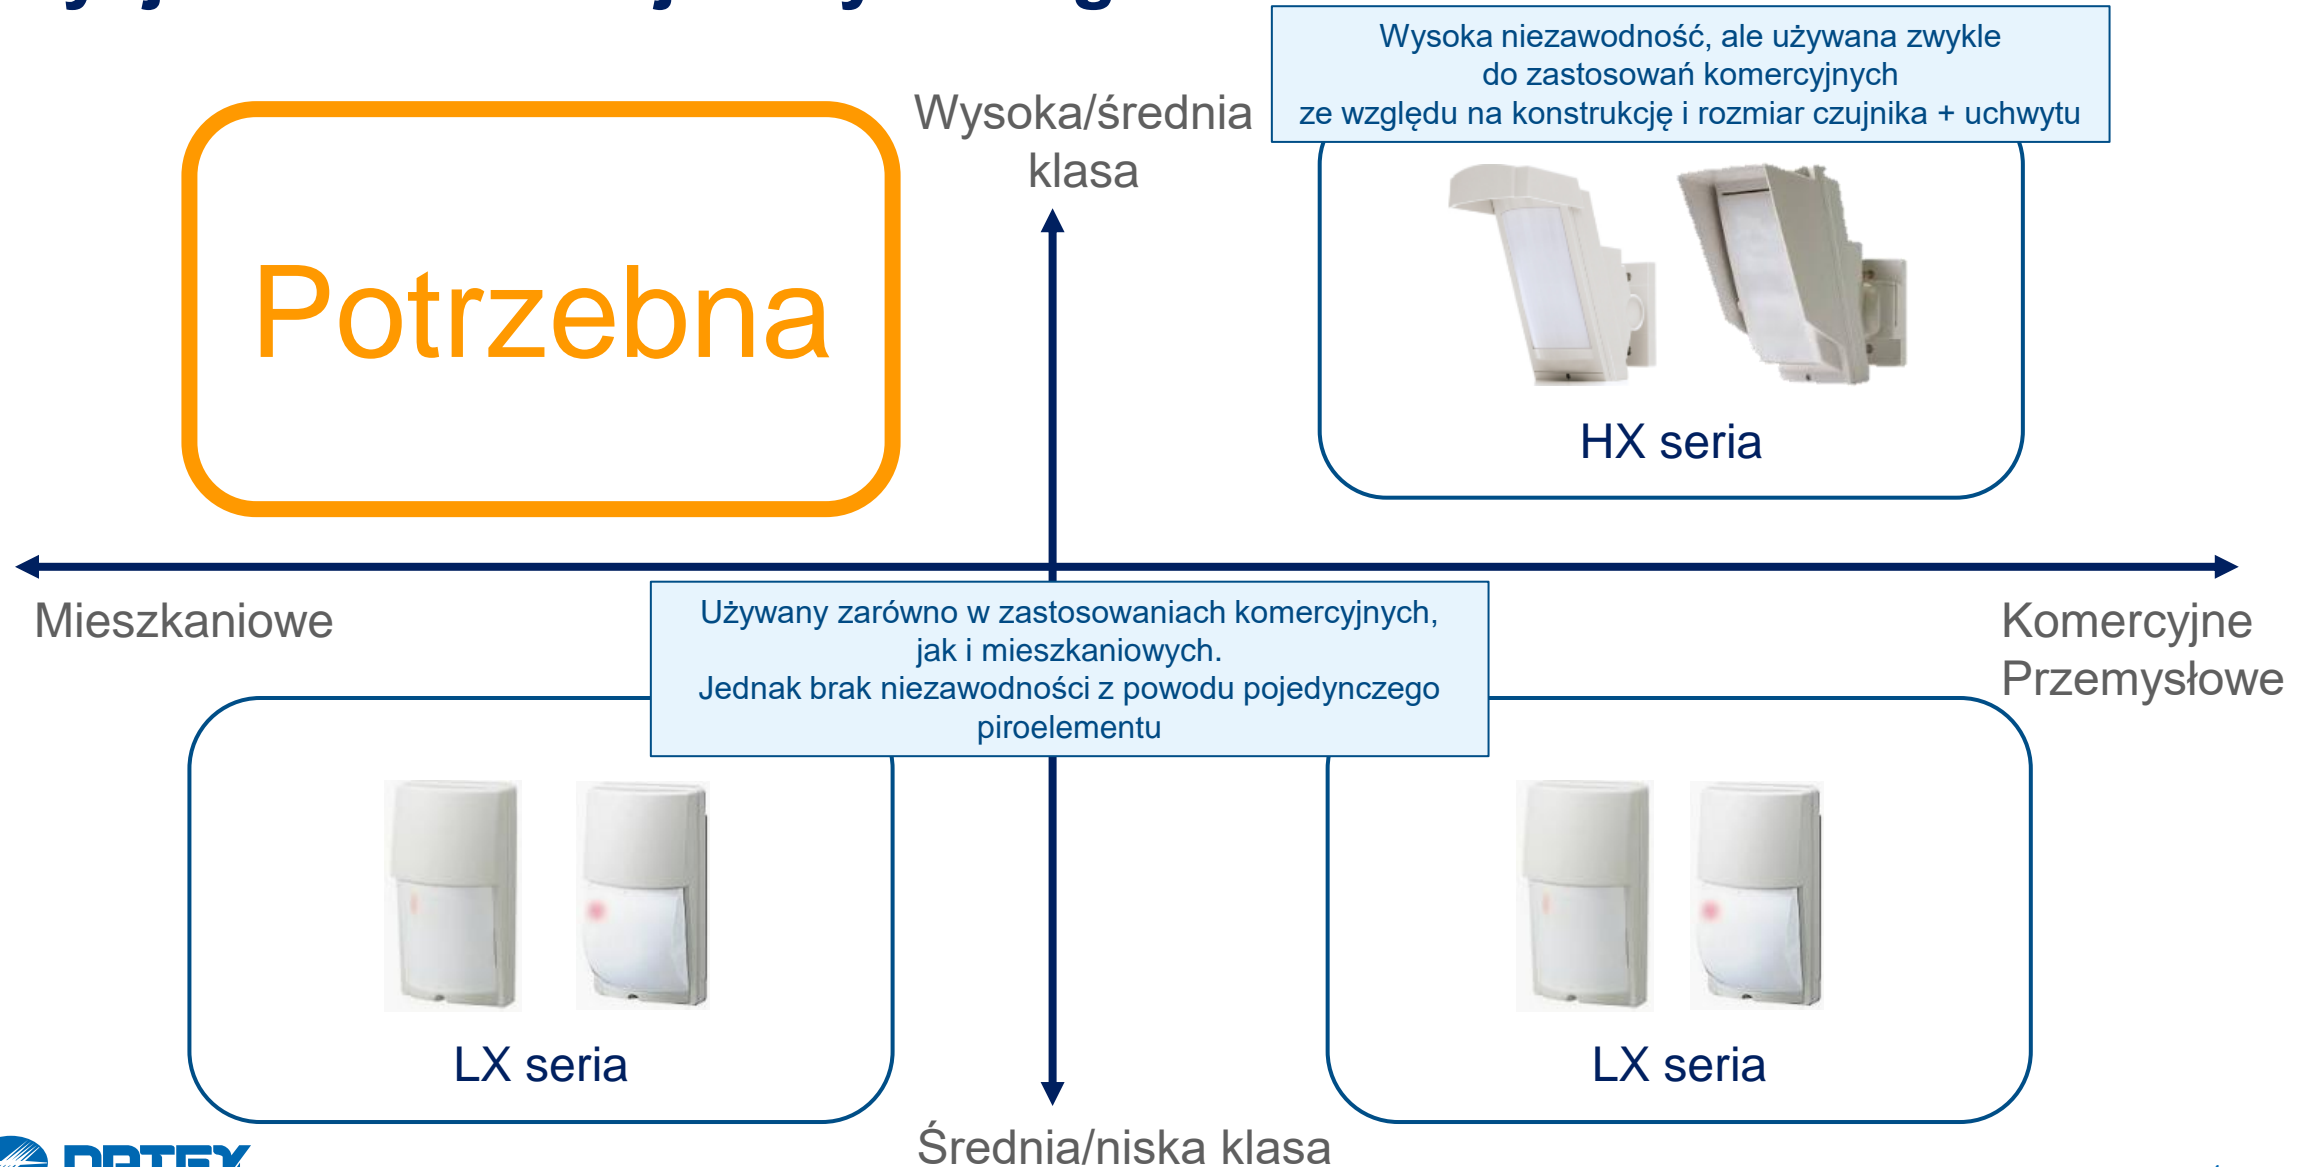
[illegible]

Wysoka niezawodność, ale używana zwykle do zastosowań komercyjnych ze względu na konstrukcję i rozmiar czujnika + uchwytu

Wysoka/średnia klasa

Potrzebna

HX seria

Mieszkaniowe

Używany zarówno w zastosowaniach komercyjnych, jak i mieszkaniowych. Jednak brak niezawodności z powodu pojedynczego piroelementu

Komercyjne Przemysłowe

LX seria

LX seria

Średnia/niska klasa

OPTEX